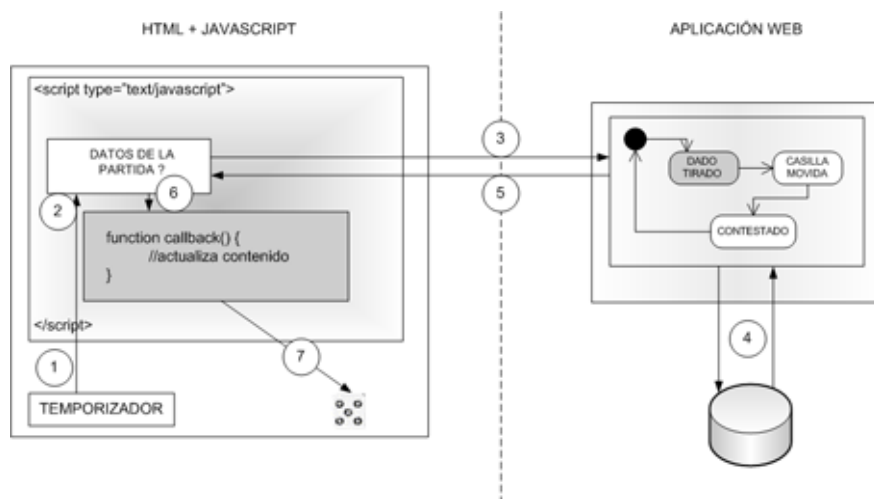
HTML + JAVASCRIPT

APLICACIÓN WEB

<script type="text/javascript">

DATOS DE LA PARTIDA ?

2

6

function callback() {
//actualiza contenido
}

</script>

1

TEMPORIZADOR

7

3

5

DADO TIRADO

CASILLA MOVIDA

CONTESTADO

4